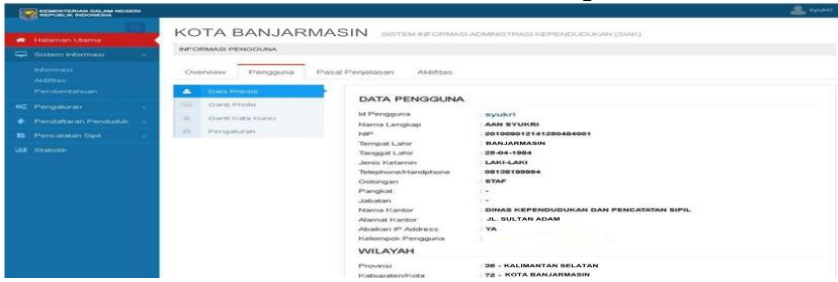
KEMENTERIAN DALAM NEGERI REPUBLIK INDONESIA

syukri

Halaman Utama
Sistem Informasi
Informasi
Aktifitas
Pemberitahuan
Pengaturan
Pendaftaran Penduduk
Pencatatan Sipil
Statistik

KOTA BANJARMASIN SISTEM INFORMASI ADMINISTRASI KEPENDUDUKAN (SIAK)

INFORMASI PENGGUNA

Overview Pengguna Pasal Penjelasan Aktifitas

Data Pribadi
Ganti Photo
Ganti Kata Kunci
Pengaturan

DATA PENGGUNA

| | |
|---|---|
| Id Pengguna | : syukri |
| Nama Lengkap | : AAN SYUKRI |
| NIP | : 201009012141280484001 |
| Tempat Lahir | : BANJARMASIN |
| Tanggal Lahir | : 28-04-1984 |
| Jenis Kelamin | : LAKI-LAKI |
| Telephone/Handphone | : 08138199994 |
| Golongan | : STAF |
| Pangkat | : - |
| Jabatan | : - |
| Nama Kantor | : DINAS KEPENDUDUKAN DAN PENCATATAN SIPIL |
| Alamat Kantor | : JL. SULTAN ADAM |
| Abaikan IP Address | : YA |
| Kelompok Pengguna | : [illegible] |

WILAYAH

| | |
|---|---|
| Provinsi | : 36 - KALIMANTAN SELATAN |
| Kabupaten/Kota | : 72 - KOTA BANJARMASIN |